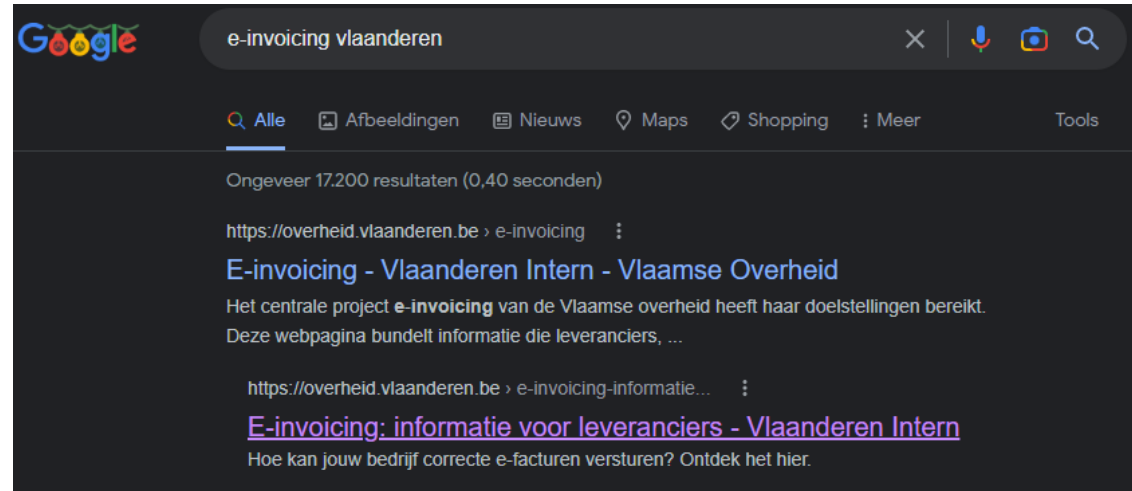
Google

e-invoicing vlaanderen

Alle Afbeeldingen Nieuws Maps Shopping Meer Tools

Ongeveer 17.200 resultaten (0,40 seconden)

https://overheid.vlaanderen.be › e-invoicing

E-invoicing - Vlaanderen Intern - Vlaamse Overheid

Het centrale project e-invoicing van de Vlaamse overheid heeft haar doelstellingen bereikt. Deze webpagina bundelt informatie die leveranciers, ...

https://overheid.vlaanderen.be › e-invoicing-informatie...

E-invoicing: informatie voor leveranciers - Vlaanderen Intern

Hoe kan jouw bedrijf correcte e-facturen versturen? Ontdek het hier.